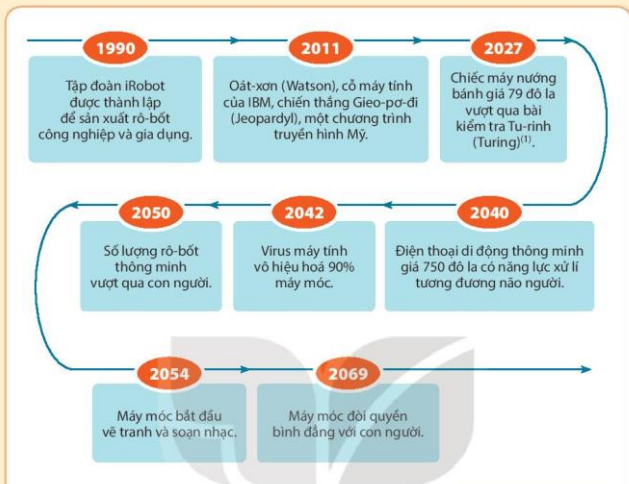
1990

Tập đoàn iRobot được thành lập để sản xuất rô-bốt công nghiệp và gia dụng.

2011

Oát-xơn (Watson), cỗ máy tính của IBM, chiến thắng Gieo-pơ-đi (Jeopardyl), một chương trình truyền hình Mỹ.

2027

Chiếc máy nướng bánh giá 79 đô la vượt qua bài kiểm tra Tu-rinh (Turing)$^{(1)}$.

2050

Số lượng rô-bốt thông minh vượt qua con người.

2042

Virus máy tính vô hiệu hoá 90% máy móc.

2040

Điện thoại di động thông minh giá 750 đô la có năng lực xử lí tương đương não người.

2054

Máy móc bắt đầu vẽ tranh và soạn nhạc.

2069

Máy móc đòi quyền bình đẳng với con người.